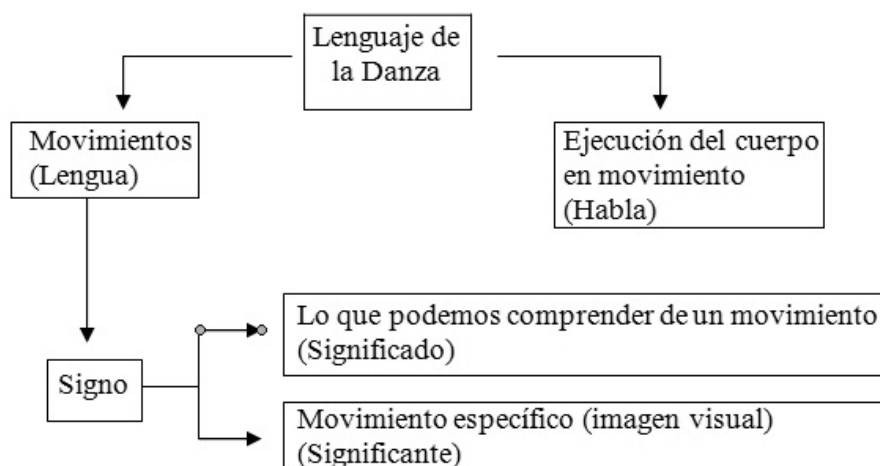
Lenguaje de la Danza

Movimientos (Lengua)

Ejecución del cuerpo en movimiento (Habla)

Signo

Lo que podemos comprender de un movimiento (Significado)

Movimiento específico (imagen visual) (Significante)